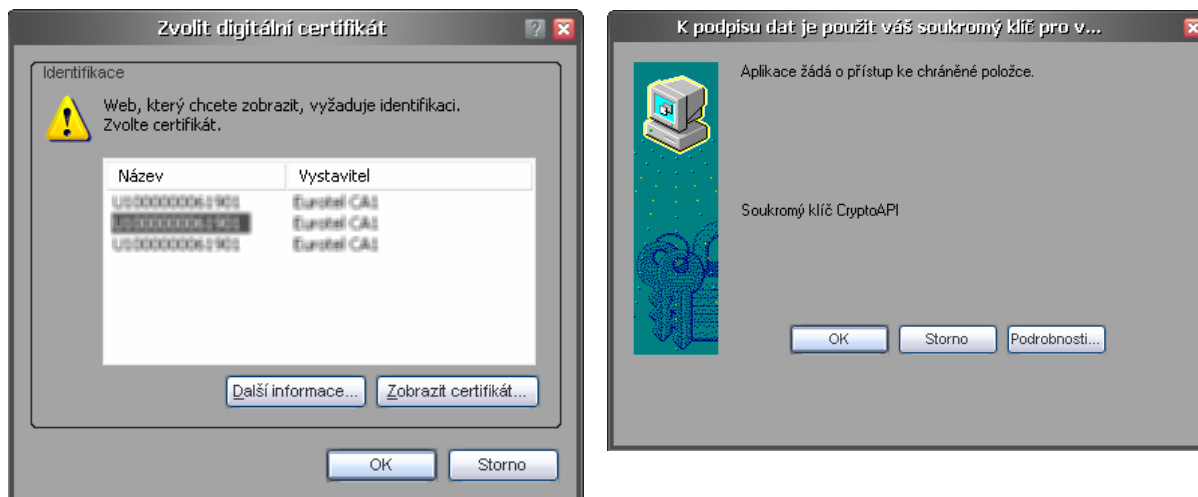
Zvolit digitální certifikát

Identifikace

Web, který chcete zobrazit, vyžaduje identifikaci. Zvolte certifikát.

| Název | Vystavitel |
|---|---|
| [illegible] | Eurotel CA1 |
| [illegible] | Eurotel CA1 |
| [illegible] | Eurotel CA1 |

Další informace... Zobrazit certifikát...

OK Storno

K podpisu dat je použit váš soukromý klíč pro v...

Aplikace žádá o přístup ke chráněné položce.

Soukromý klíč CryptoAPI

OK Storno Podrobnosti...